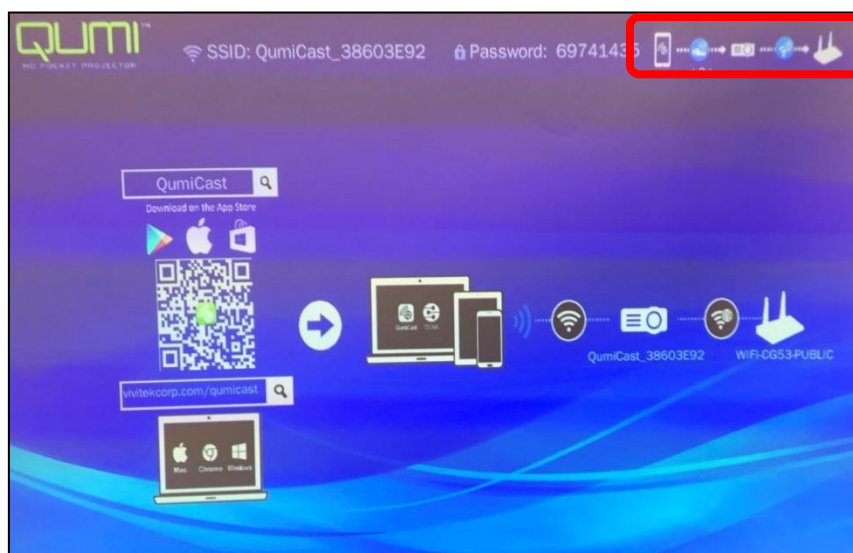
QUMI™
HD POCKET PROJECTOR

SSID: QumiCast_38603E92

Password: 69741435

QumiCast

Download on the App Store

vivitekcorp.com/qumicast

Mac Chrome Windows

QumiCast DLNA

QumiCast_38603E92

WIFI-CG53-PUBLIC